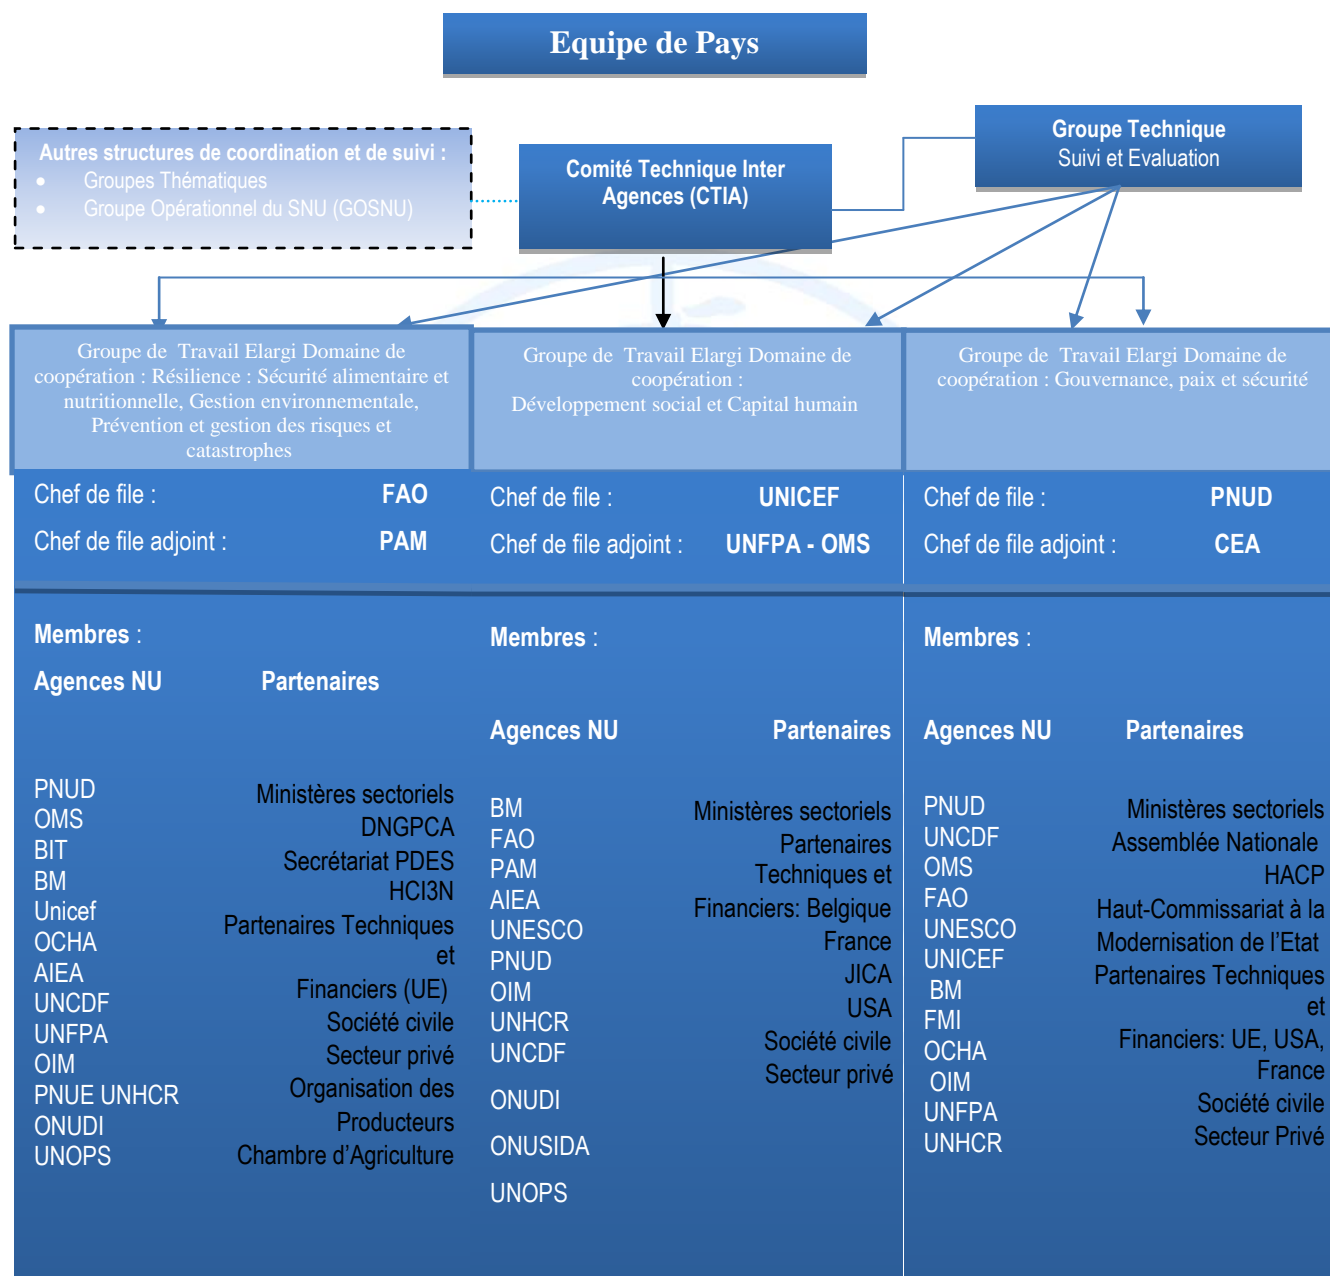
Equipe de Pays

Autres structures de coordination et de suivi :
- Groupes Thématiques
- Groupe Opérationnel du SNU (GOSNU)

Comité Technique Inter Agences (CTIA)

Groupe Technique
Suivi et Evaluation

Groupe de Travail Elargi Domaine de coopération : Résilience : Sécurité alimentaire et nutritionnelle, Gestion environnementale, Prévention et gestion des risques et catastrophes

Chef de file : FAO
Chef de file adjoint : PAM

Membres :
Agences NU
PNUD
OMS
BIT
BM
Unicef
OCHA
AIEA
UNCDF
UNFPA
OIM
PNUE UNHCR
ONUDI
UNOPS

Partenaires
Ministères sectoriels
DNGPCA
Secrétariat PDES
HCI3N
Partenaires Techniques et
Financiers (UE)
Société civile
Secteur privé
Organisation des Producteurs
Chambre d'Agriculture

Groupe de Travail Elargi Domaine de coopération :
Développement social et Capital humain

Chef de file : UNICEF
Chef de file adjoint : UNFPA - OMS

Membres :
Agences NU
BM
FAO
PAM
AIEA
UNESCO
PNUD
OIM
UNHCR
UNCDF
ONUDI
ONUSIDA
UNOPS

Partenaires
Ministères sectoriels
Partenaires Techniques et
Financiers: Belgique
France
JICA
USA
Société civile
Secteur privé

Groupe de Travail Elargi Domaine de coopération : Gouvernance, paix et sécurité

Chef de file : PNUD
Chef de file adjoint : CEA

Membres :
Agences NU
PNUD
UNCDF
OMS
FAO
UNESCO
UNICEF
BM
FMI
OCHA
OIM
UNFPA
UNHCR

Partenaires
Ministères sectoriels
Assemblée Nationale
HACP
Haut-Commissariat à la Modernisation de l'Etat
Partenaires Techniques et
Financiers: UE, USA, France
Société civile
Secteur Privé